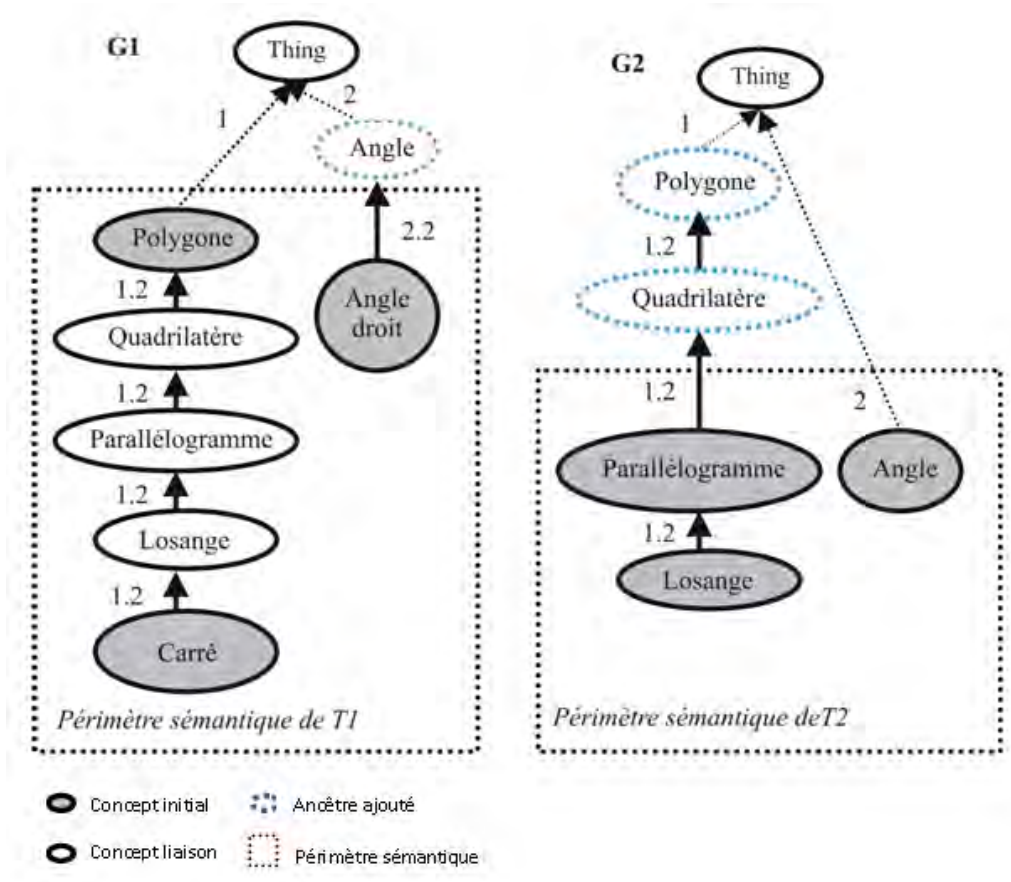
G1

Thing

1

2

Angle

Polygone

2.2

1.2

Angle droit

Quadrilatère

1.2

Parallélogramme

1.2

Losange

1.2

Carré

Périmètre sémantique de T1

G2

Thing

1

Polygone

1.2

Quadrilatère

1.2

2

Parallélogramme

Angle

1.2

Losange

Périmètre sémantique deT2

Concept initial

Ancêtre ajouté

Concept liaison

Périmètre sémantique